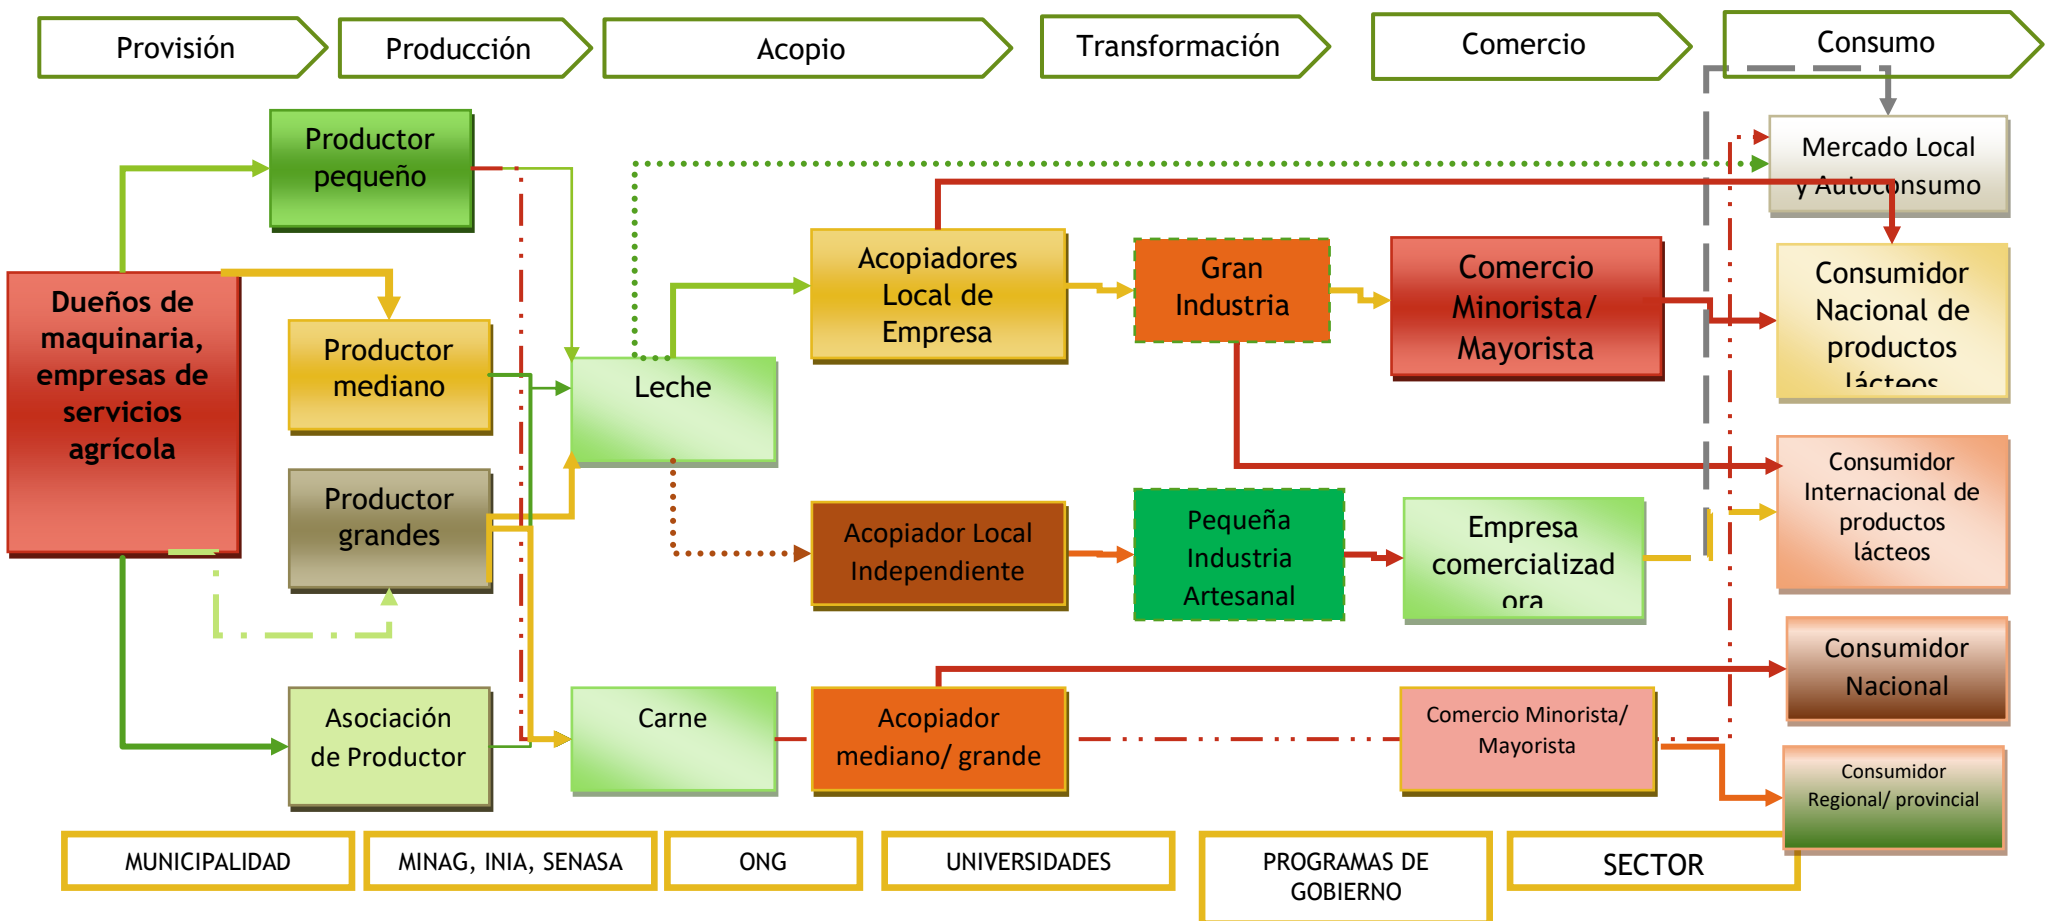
Provisión
Producción
Acopio
Transformación
Comercio
Consumo

Productor pequeño

Dueños de maquinaria, empresas de servicios agrícola

Productor mediano

Productor grandes

Asociación de Productor

Leche

Carne

Acopiadores Local de Empresa

Acopiador Local Independiente

Acopiador mediano/ grande

Gran Industria

Pequeña Industria Artesanal

Comercio Minorista/ Mayorista

Empresa comercializad ora

Comercio Minorista/ Mayorista

Mercado Local y Autoconsumo

Consumidor Nacional de productos lácteos

Consumidor Internacional de productos lácteos

Consumidor Nacional

Consumidor Regional/ provincial

MUNICIPALIDAD
MINAG, INIA, SENASA
ONG
UNIVERSIDADES
PROGRAMAS DE GOBIERNO
SECTOR